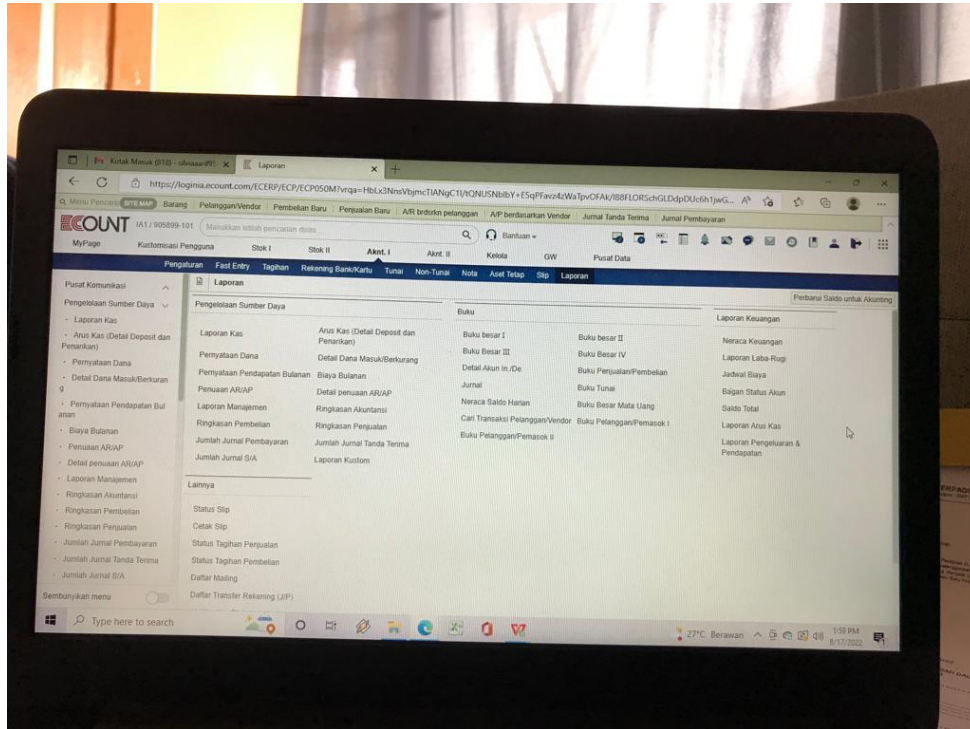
Kotak Masuk (818) - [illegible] × Laporan × +

https://loginia.ecount.com/ECERP/ECP/ECP050M?vrqa=HbLx3NnsVbjmcTIANgC1tQNUSNbibY+E5qPFavz4zWaTpvOFAk/I88FLORSchGLDdpDUc6h1jwG...

Q Menu Pencarian SITE MAP Barang Pelanggan/Vendor Pembelian Baru Penjualan Baru A/R brdsrkn pelanggan A/P berdasarkan Vendor Jurnal Tanda Terima Jurnal Pembayaran

ECOUNT IA1 / 905899-101 Masukkan istilah pencarian disini Bantuan

MyPage Kustomisasi Pengguna Stok I Stok II Aknt. I Aknt. II Kelola GW Pusat Data

Pengaturan Fast Entry Tagihan Rekening Bank/Kartu Tunai Non-Tunai Nota Aset Tetap Slip Laporan

Pusat Komunikasi
Pengelolaan Sumber Daya
· Laporan Kas
· Arus Kas (Detail Deposit dan Penarikan)
· Pernyataan Dana
· Detail Dana Masuk/Berkurang
· Pernyataan Pendapatan Bulanan
· Biaya Bulanan
· Penuaan AR/AP
· Detail penuaan AR/AP
· Laporan Manajemen
· Ringkasan Akuntansi
· Ringkasan Pembelian
· Ringkasan Penjualan
· Jumlah Jurnal Pembayaran
· Jumlah Jurnal Tanda Terima
· Jumlah Jurnal S/A
Sembunyikan menu

Laporan

Perbarui Saldo untuk Akunting

Pengelolaan Sumber Daya

Laporan Kas
Arus Kas (Detail Deposit dan Penarikan)
Pernyataan Dana
Detail Dana Masuk/Berkurang
Pernyataan Pendapatan Bulanan
Biaya Bulanan
Penuaan AR/AP
Detail penuaan AR/AP
Laporan Manajemen
Ringkasan Akuntansi
Ringkasan Pembelian
Ringkasan Penjualan
Jumlah Jurnal Pembayaran
Jumlah Jurnal Tanda Terima
Jumlah Jurnal S/A
Laporan Kustom

Lainnya

Status Slip
Cetak Slip
Status Tagihan Penjualan
Status Tagihan Pembelian
Daftar Mailing
Daftar Transfer Rekening (JIP)

Buku

Buku besar I
Buku besar II
Buku Besar III
Buku Besar IV
Detail Akun In./De.
Buku Penjualan/Pembelian
Jurnal
Buku Tunai
Neraca Saldo Harian
Buku Besar Mata Uang
Cari Transaksi Pelanggan/Vendor
Buku Pelanggan/Pemasok I
Buku Pelanggan/Pemasok II

Laporan Keuangan

Neraca Keuangan
Laporan Laba-Rugi
Jadwal Biaya
Bagan Status Akun
Saldo Total
Laporan Arus Kas
Laporan Pengeluaran & Pendapatan

Type here to search

27°C Berawan 1:59 PM 8/17/2022